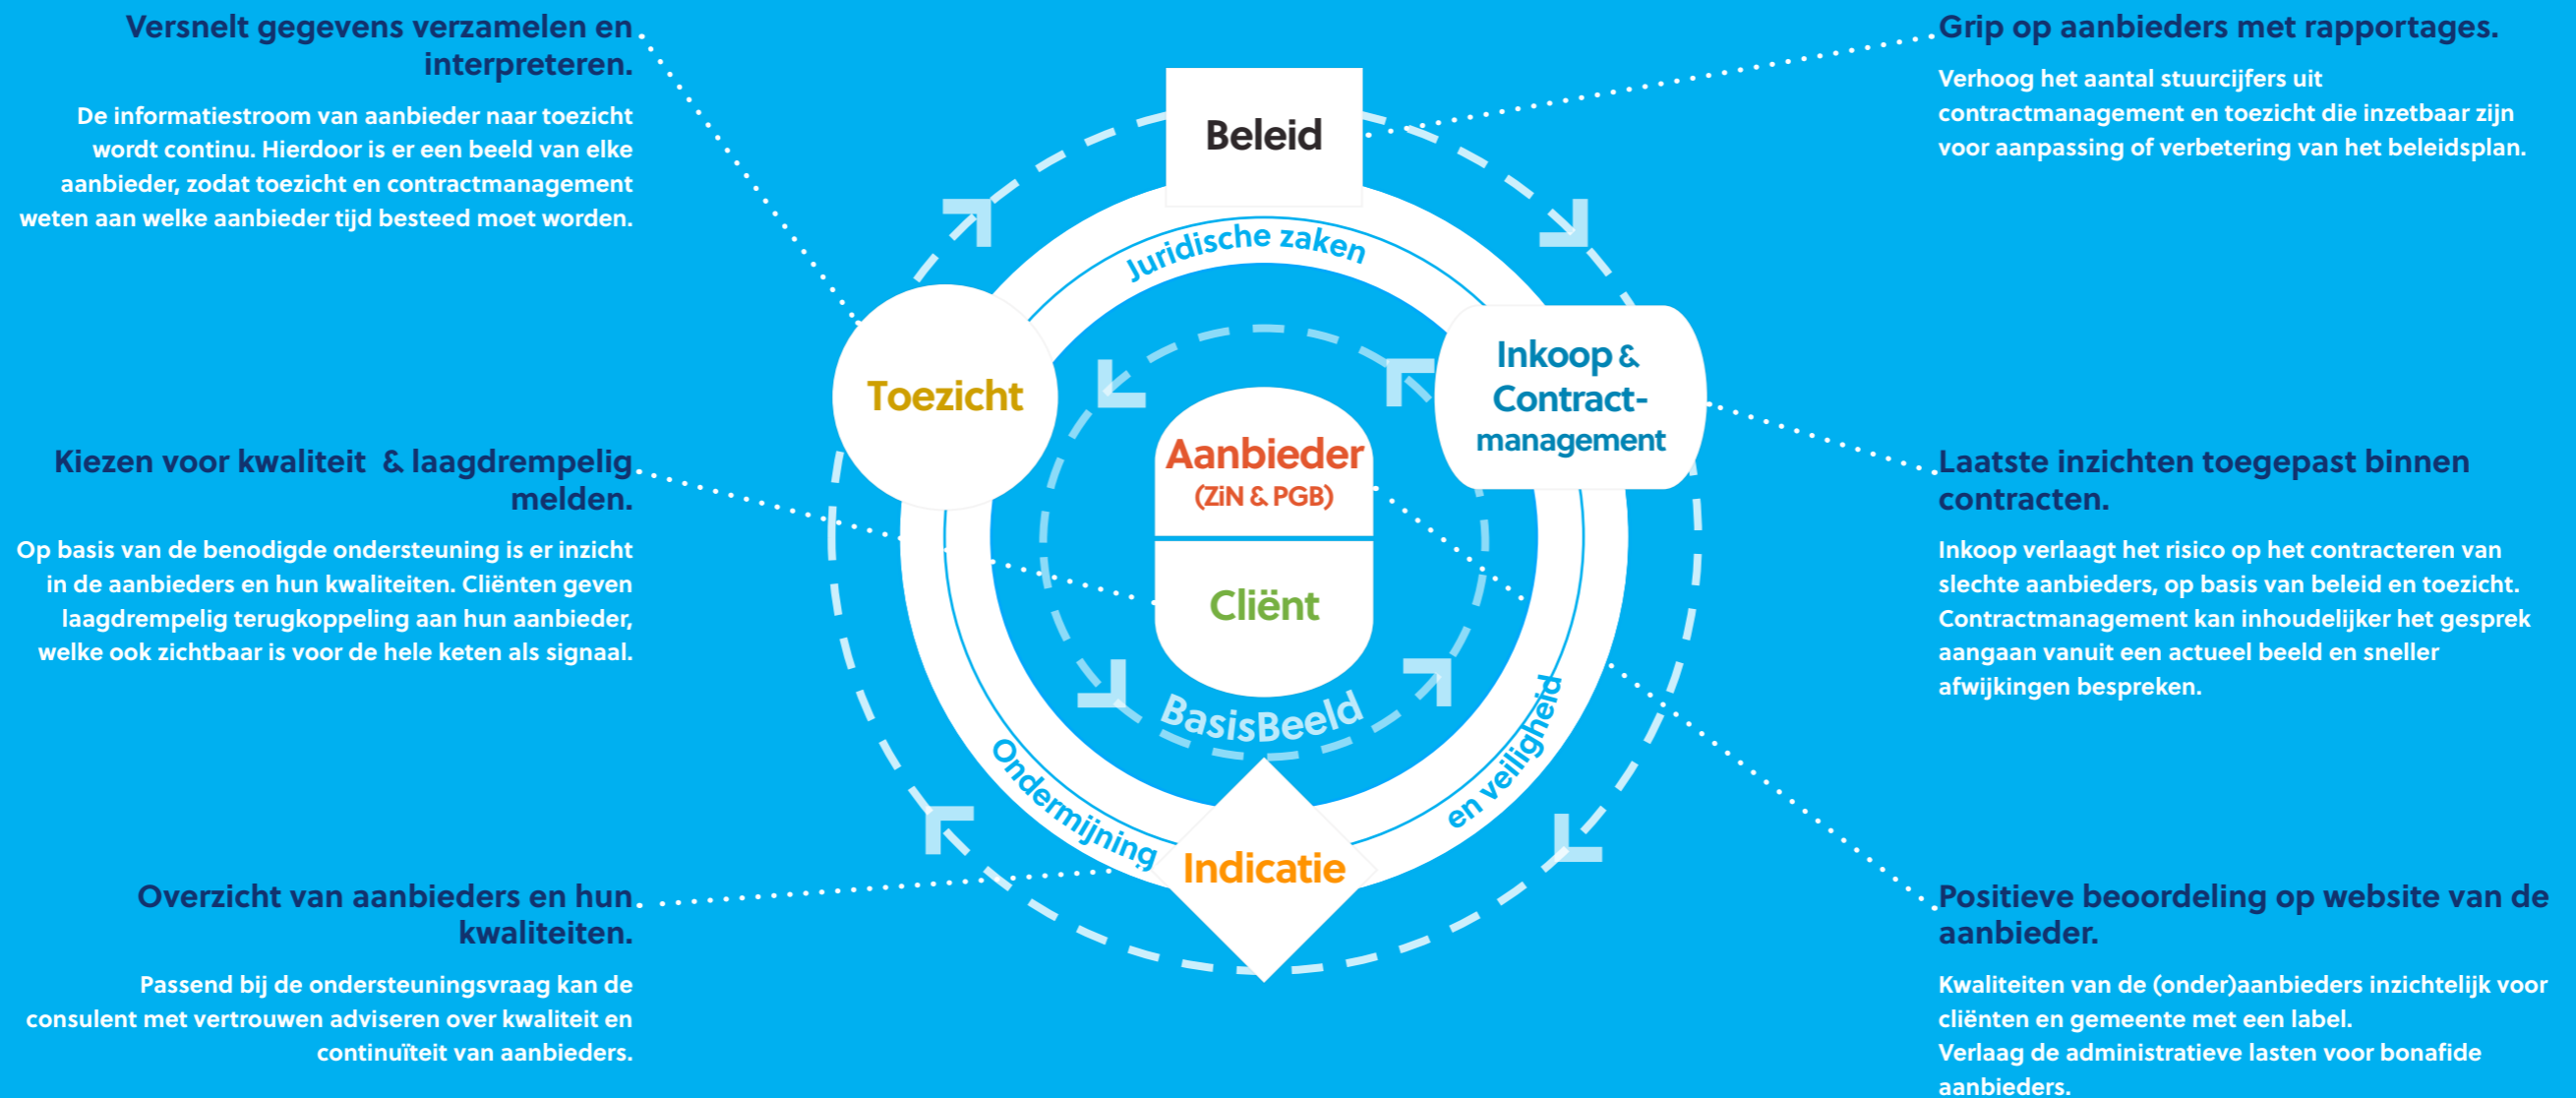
Versnelt gegevens verzamelen en interpreteren.

De informatiestroom van aanbieder naar toezicht wordt continu. Hierdoor is er een beeld van elke aanbieder, zodat toezicht en contractmanagement weten aan welke aanbieder tijd besteed moet worden.

Kiezen voor kwaliteit & laagdrempelig melden.

Op basis van de benodigde ondersteuning is er inzicht in de aanbieders en hun kwaliteiten. Cliënten geven laagdrempelig terugkoppeling aan hun aanbieder, welke ook zichtbaar is voor de hele keten als signaal.

Overzicht van aanbieders en hun kwaliteiten.

Passend bij de ondersteuningsvraag kan de consulent met vertrouwen adviseren over kwaliteit en continuïteit van aanbieders.

Beleid

Juridische zaken

Toezicht

Inkoop & Contract-management

Aanbieder (ZiN & PGB)

Cliënt

BasisBeeld

Ondermijning en veiligheid

Indicatie

Grip op aanbieders met rapportages.

Verhoog het aantal stuurcijfers uit contractmanagement en toezicht die inzetbaar zijn voor aanpassing of verbetering van het beleidsplan.

Laatste inzichten toegepast binnen contracten.

Inkoop verlaagt het risico op het contracteren van slechte aanbieders, op basis van beleid en toezicht. Contractmanagement kan inhoudelijker het gesprek aangaan vanuit een actueel beeld en sneller afwijkingen bespreken.

Positieve beoordeling op website van de aanbieder.

Kwaliteiten van de (onder)aanbieders inzichtelijk voor cliënten en gemeente met een label.
Verlaag de administratieve lasten voor bonafide aanbieders.